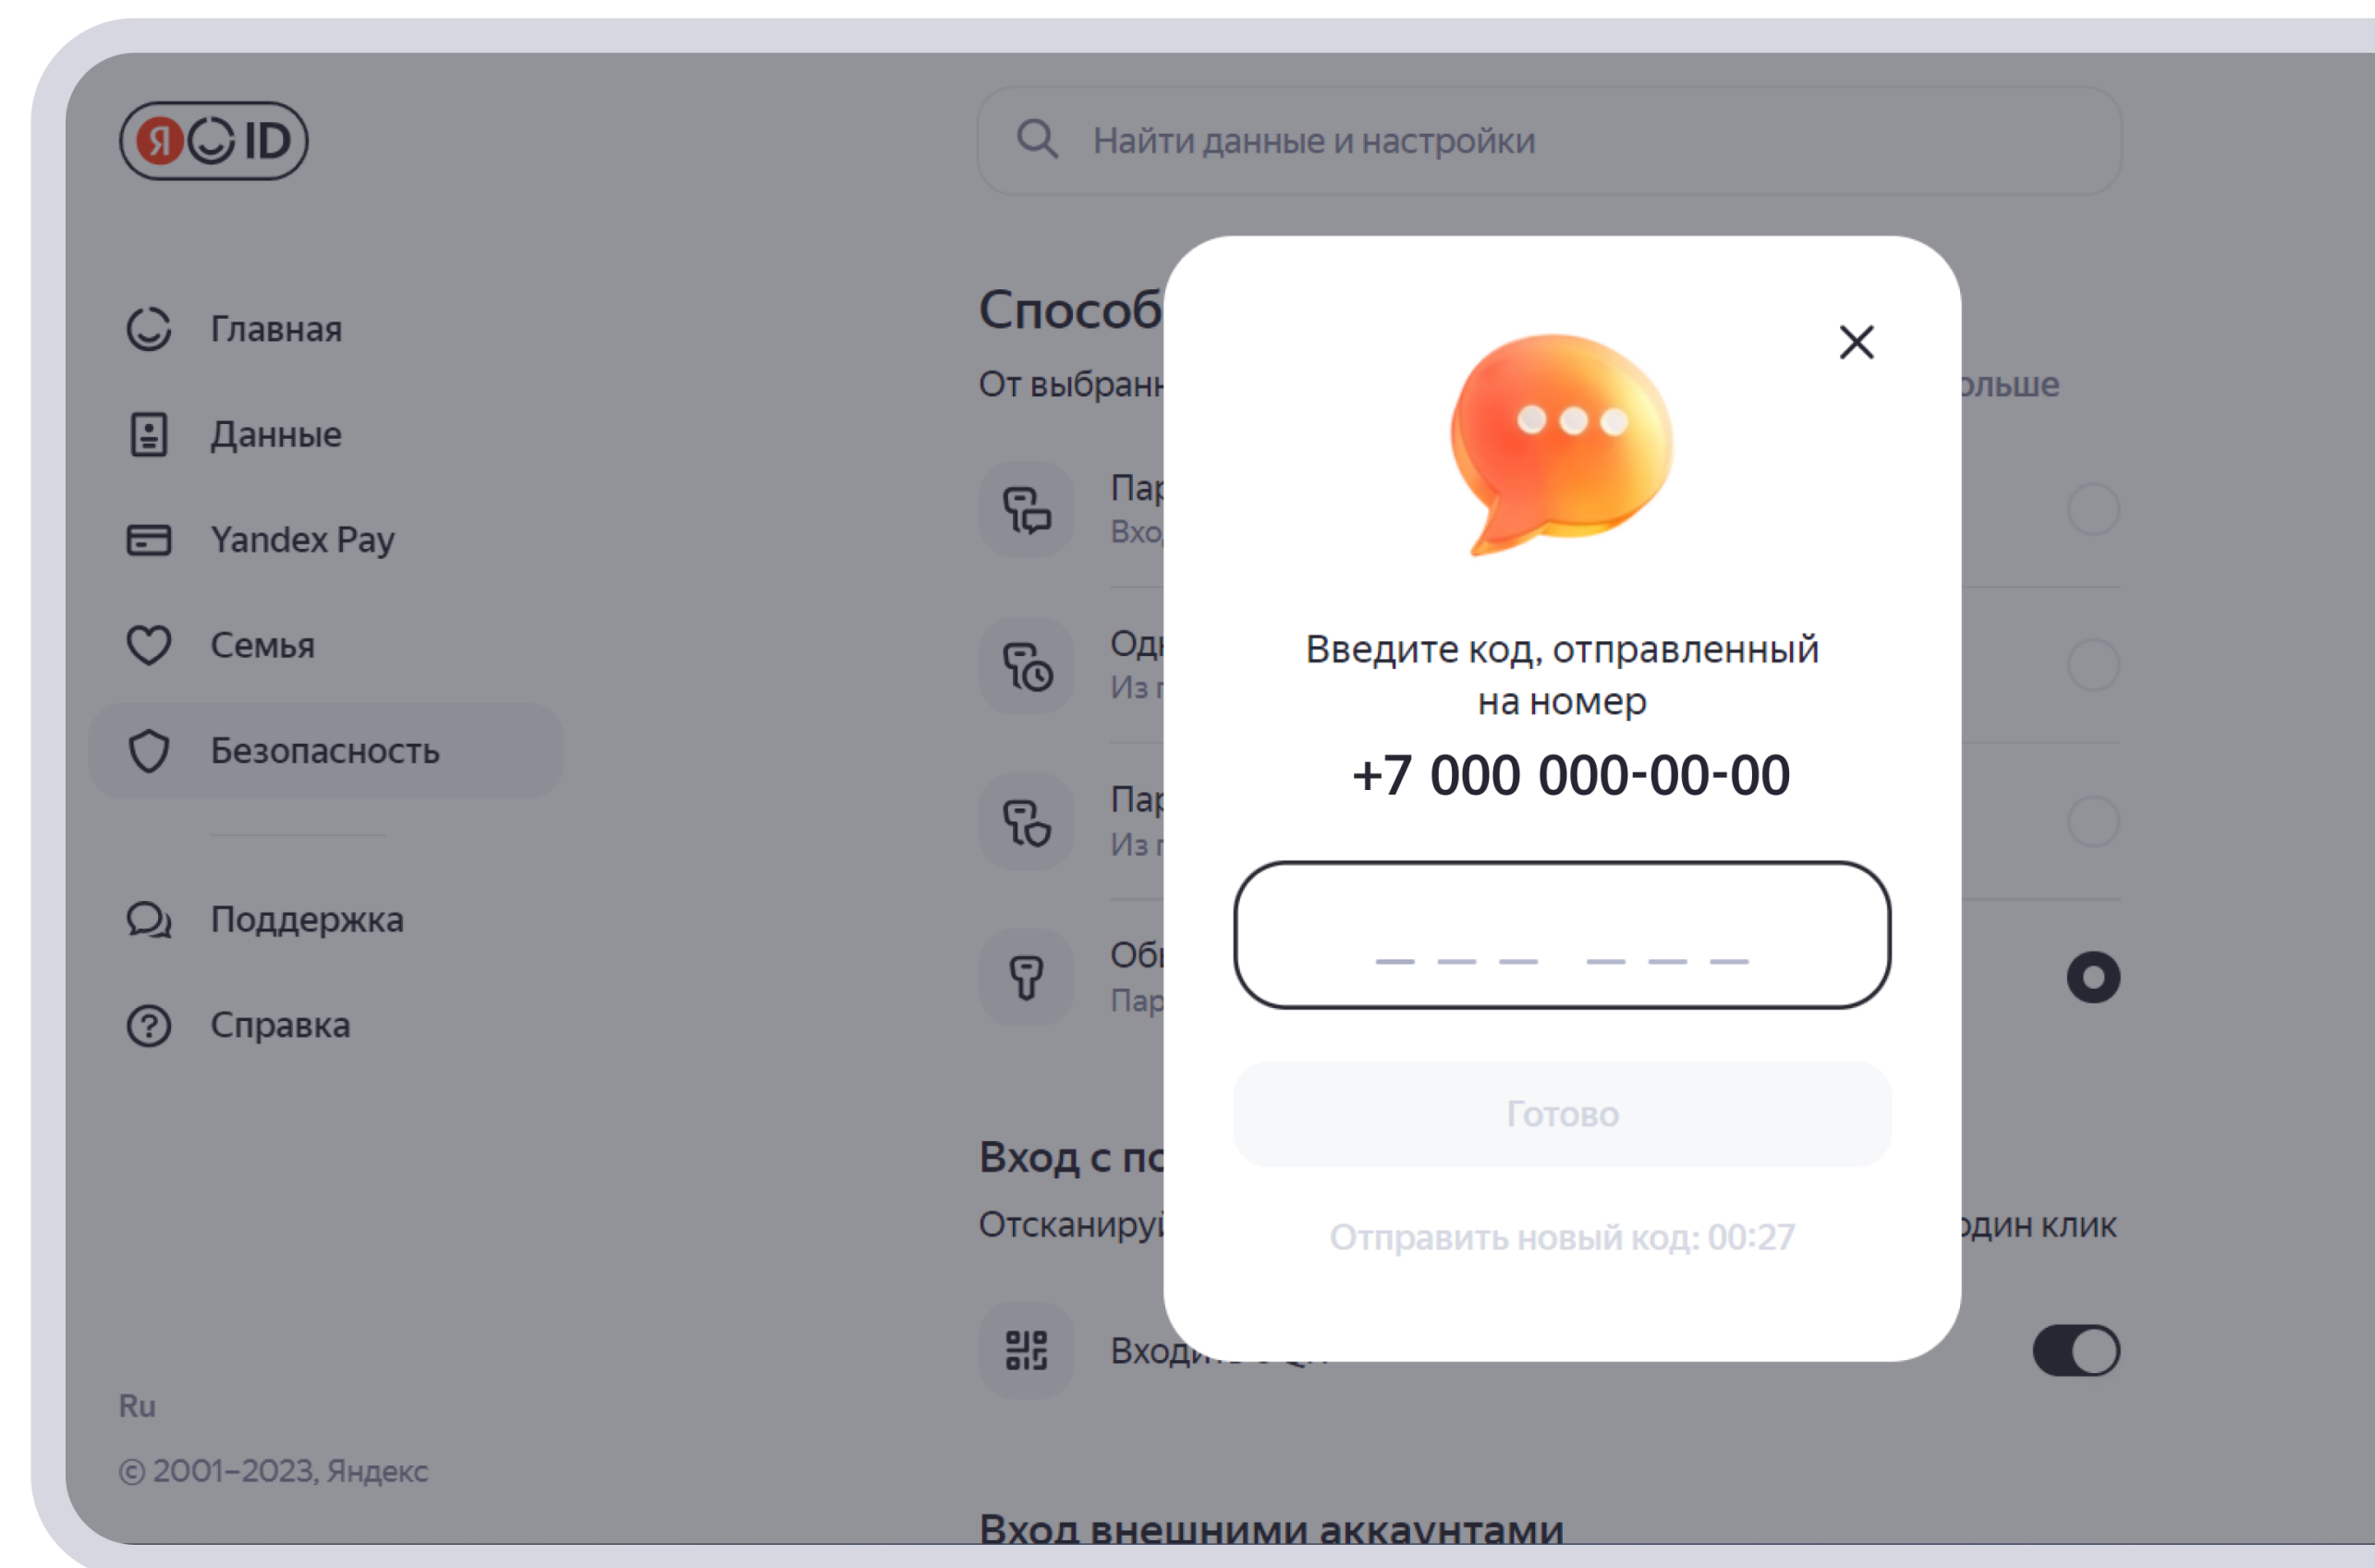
Я ID

Найти данные и настройки

Главная
Данные
Yandex Pay
Семья
Безопасность

Поддержка
Справка

Ru
© 2001–2023, Яндекс

Способ
От выбранн
ольше

Пар
Вхо

Од
Из г

Пар
Из г

Об
Пар

Вход с по
Отсканируй
один клик

Входи

Вход внешними аккаунтами

Введите код, отправленный на номер
+7 000 000-00-00

Готово

Отправить новый код: 00:27